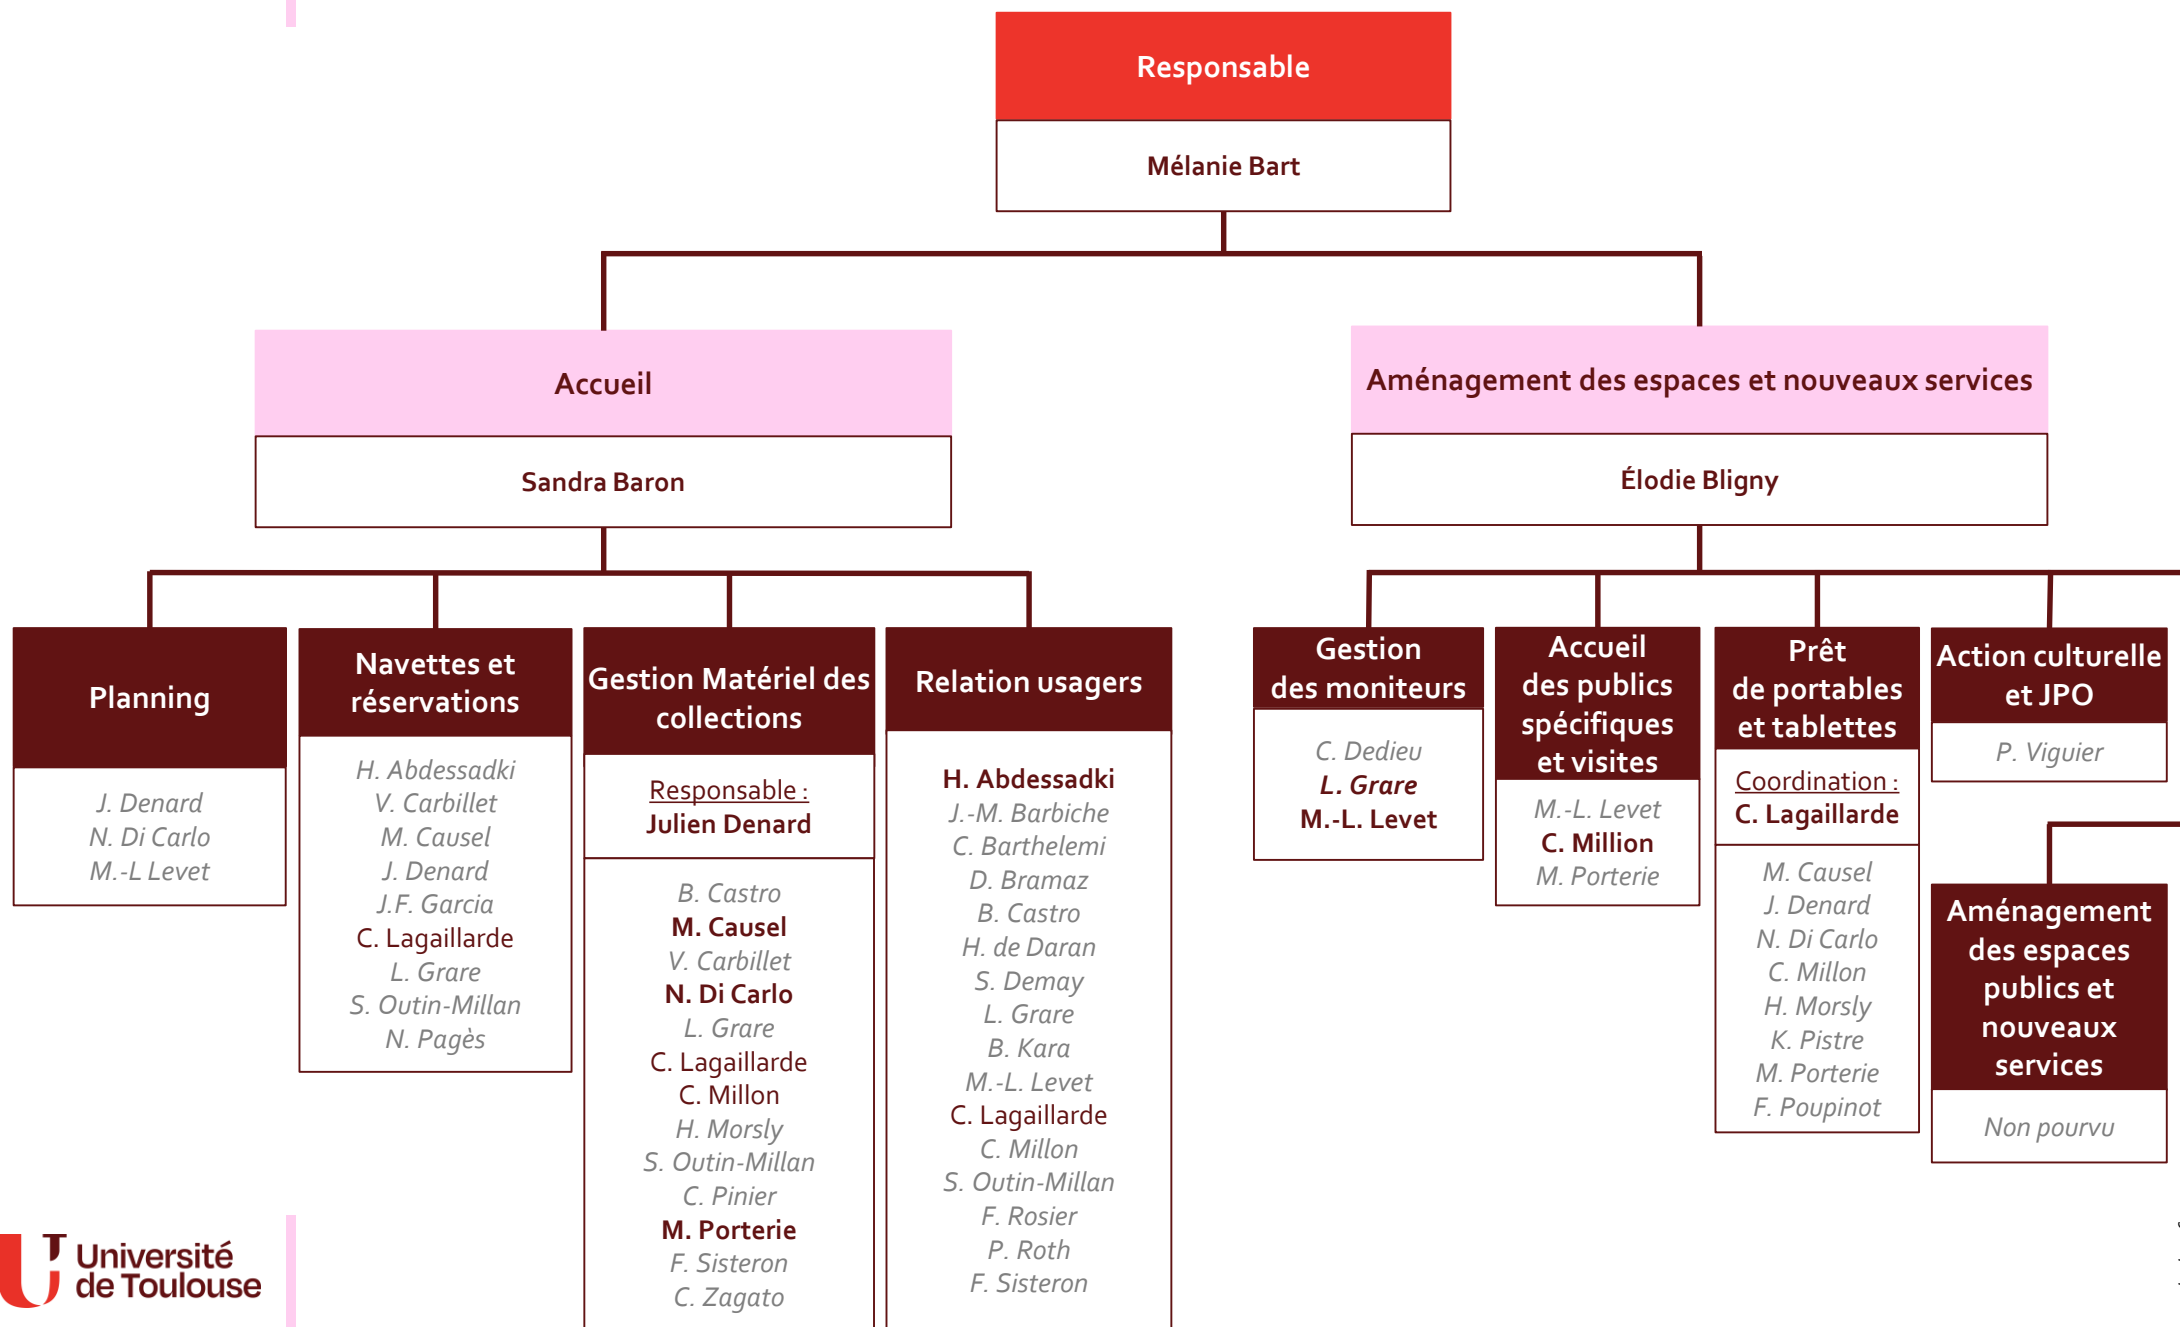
Responsable

Mélanie Bart

Accueil

Sandra Baron

Aménagement des espaces et nouveaux services

Élodie Bligny

Planning

J. Denard
N. Di Carlo
M.-L Levet

Navettes et réservations

H. Abdessadki
V. Carbillet
M. Causel
J. Denard
J.F. Garcia
C. Lagaillarde
L. Grare
S. Outin-Millan
N. Pagès

Gestion Matériel des collections

Responsable :
Julien Denard

B. Castro
M. Causel
V. Carbillet
N. Di Carlo
L. Grare
C. Lagaillarde
C. Millon
H. Morsly
S. Outin-Millan
C. Pinier
M. Porterie
F. Sisteron
C. Zagato

Relation usagers

H. Abdessadki
J.-M. Barbiche
C. Barthelemi
D. Bramaz
B. Castro
H. de Daran
S. Demay
L. Grare
B. Kara
M.-L. Levet
C. Lagaillarde
C. Millon
S. Outin-Millan
F. Rosier
P. Roth
F. Sisteron

Gestion des moniteurs

C. Dedieu
L. Grare
M.-L. Levet

Accueil des publics spécifiques et visites

M.-L. Levet
C. Million
M. Porterie

Prêt de portables et tablettes

Coordination :
C. Lagaillarde

M. Causel
J. Denard
N. Di Carlo
C. Millon
H. Morsly
K. Pistre
M. Porterie
F. Poupinot

Action culturelle et JPO

P. Viguier

Aménagement des espaces publics et nouveaux services

Non pourvu

Université de Toulouse